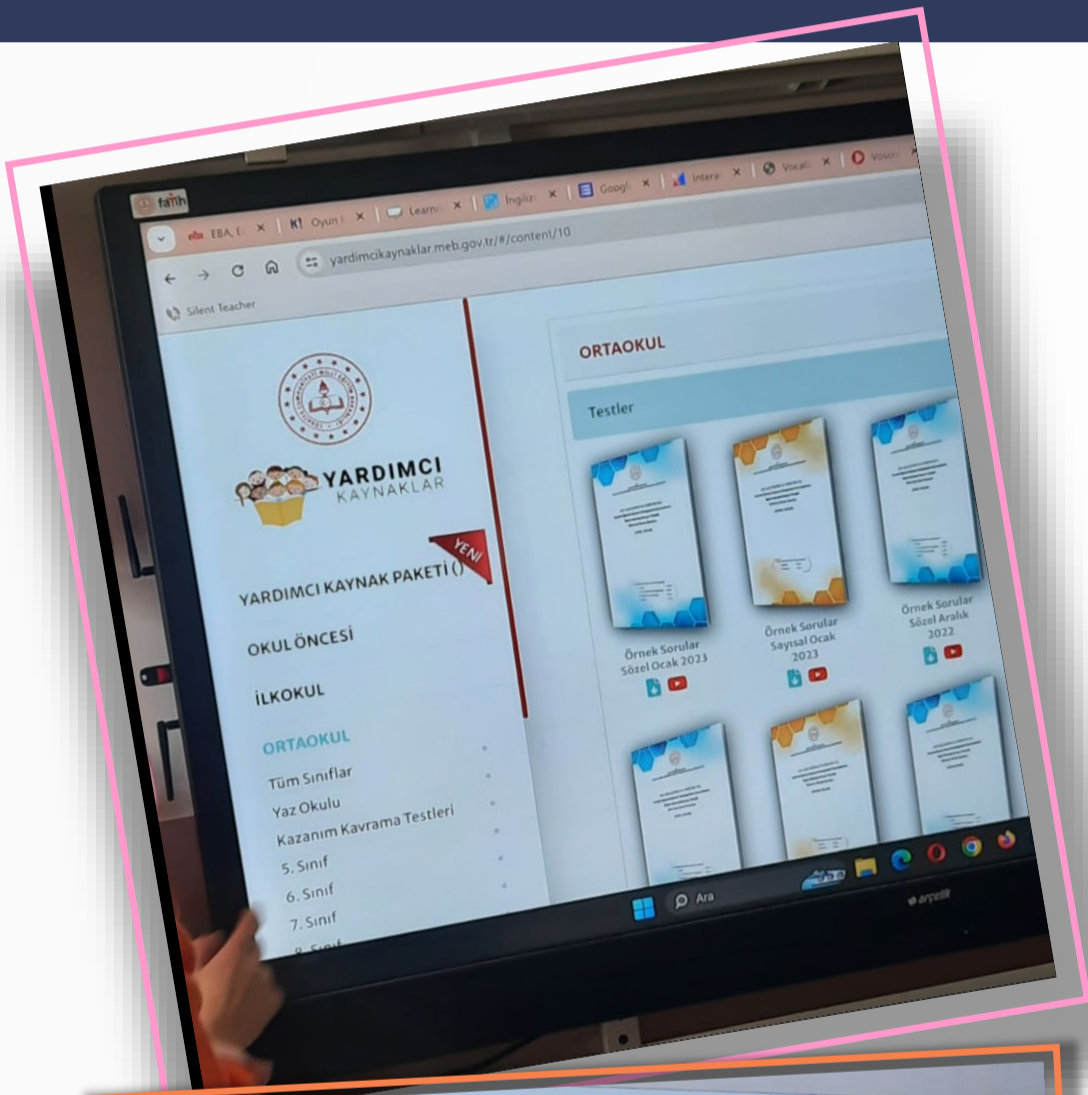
fatih

EBA, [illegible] × | Oyun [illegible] × | Learn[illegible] × | İngiliz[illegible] × | Googl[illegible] × | Intera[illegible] × | Vocal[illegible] × | Vosu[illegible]

yardimcikaynaklar.meb.gov.tr/#/content/10

Silent Teacher

YARDIMCI KAYNAKLAR

YENİ

YARDIMCI KAYNAK PAKETİ ()

OKUL ÖNCESİ

İLKOKUL

ORTAOKUL

Tüm Sınıflar

Yaz Okulu

Kazanım Kavrama Testleri

5. Sınıf

6. Sınıf

7. Sınıf

8. Sınıf

ORTAOKUL

Testler

Örnek Sorular Sözel Ocak 2023

Örnek Sorular Sayısal Ocak 2023

Örnek Sorular Sözel Aralık 2022

Ara

arçelik